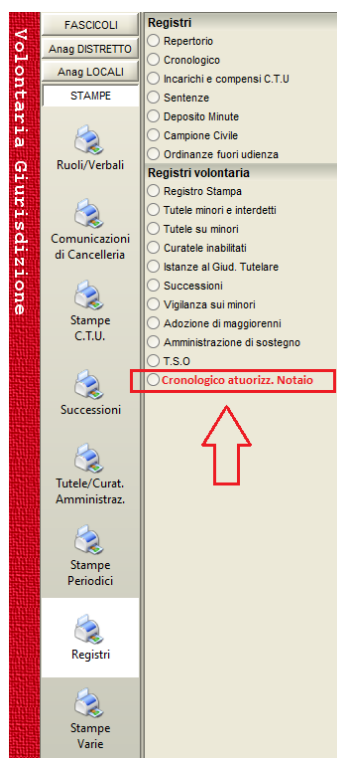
Volontaria Giurisdizione

FASCICOLI
Anag DISTRETTO
Anag LOCALI
STAMPE

Ruoli/Verbali

Comunicazioni di Cancelleria

Stampe C.T.U.

Successioni

Tutele/Curat. Amministraz.

Stampe Periodici

Registri

Stampe Varie

Registri
Repertorio
Cronologico
Incarichi e compensi C.T.U
Sentenze
Deposito Minute
Campione Civile
Ordinanze fuori udienza

Registri volontaria
Registro Stampa
Tutele minori e interdetti
Tutele su minori
Curatele inabilitati
Istanze al Giud. Tutelare
Successioni
Vigilanza sui minori
Adozione di maggiorenni
Amministrazione di sostegno
T.S.O
Cronologico atuorizz. Notaio